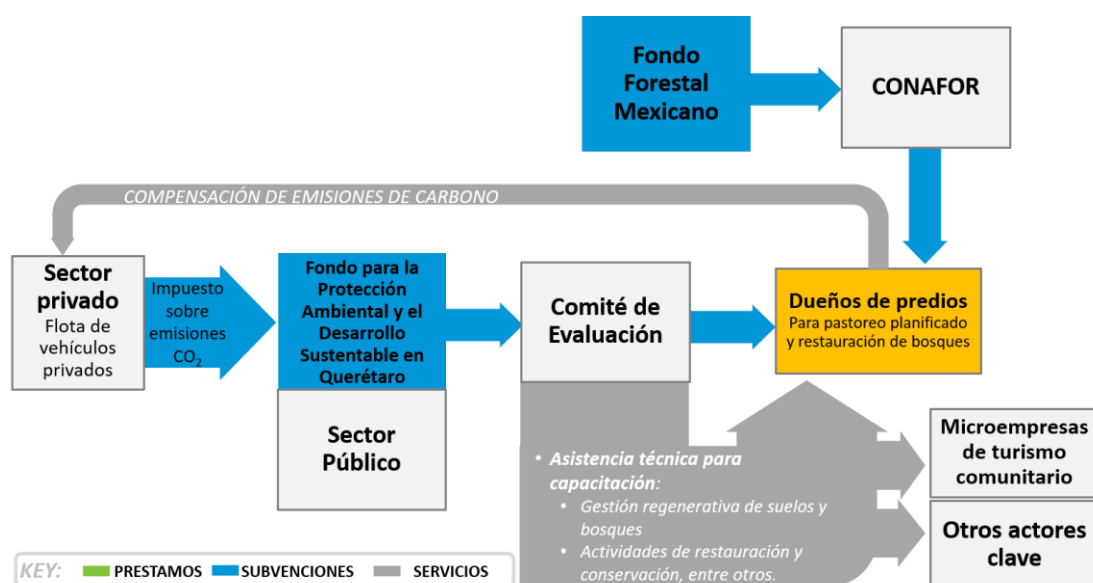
Fondo Forestal Mexicano

CONAFOR

COMPENSACIÓN DE EMISIONES DE CARBONO

Sector privado
Flota de vehículos privados

Impuesto sobre emisiones $CO_2$

Fondo para la Protección Ambiental y el Desarrollo Sustentable en Querétaro

Comité de Evaluación

Dueños de predios
Para pastoreo planificado y restauración de bosques

Sector Público

• Asistencia técnica para capacitación:
• Gestión regenerativa de suelos y bosques
• Actividades de restauración y conservación, entre otros.

Microempresas de turismo comunitario

Otros actores clave

KEY: PRESTAMOS SUBVENCIONES SERVICIOS